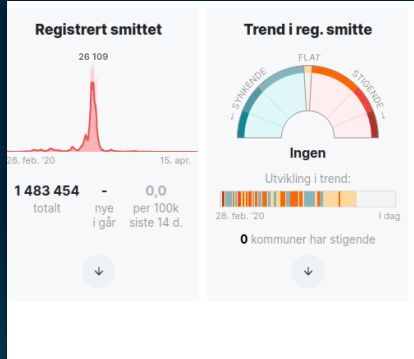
Registrert smittet

26 109

28. feb. '20

15. apr.

1 483 454
totalt

-
nye
i går

0,0
per 100k
siste 14 d.

Trend i reg. smitte

← SYNKENDE

FLAT

STIGENDE →

Ingen

Utvikling i trend:

28. feb. '20

I dag

0 kommuner har stigende